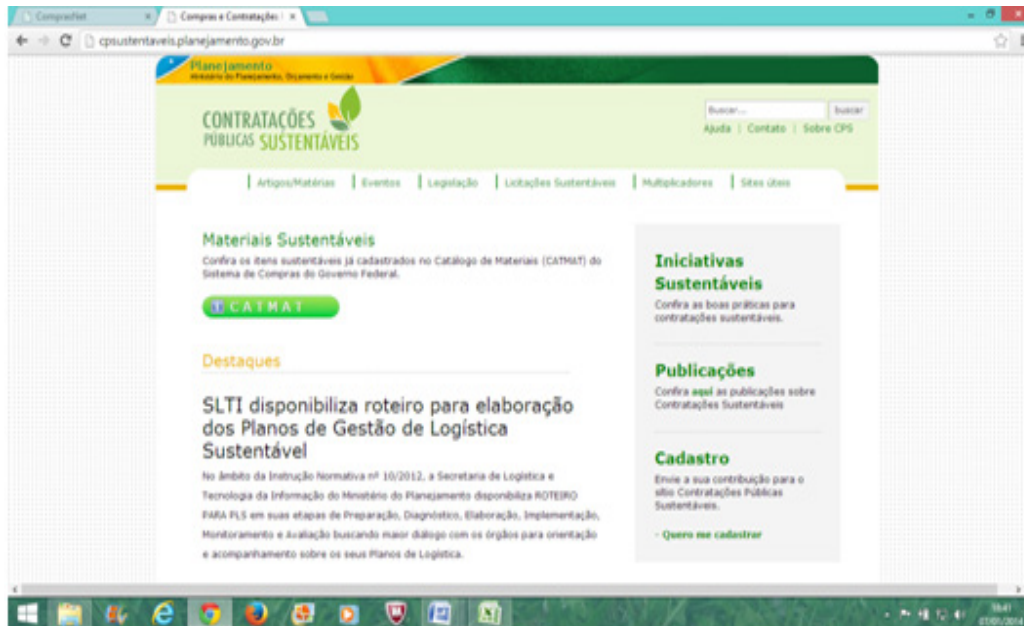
ComprasNet
Compras e Contratações
cpsustentaveis.planejamento.gov.br

Planejamento
Ministério do Planejamento, Orçamento e Gestão

CONTRATAÇÕES PÚBLICAS SUSTENTÁVEIS

Buscar... buscar
Ajuda | Contato | Sobre CPS

Artigos/Matérias | Eventos | Legislação | Licitações Sustentáveis | Multiplicadores | Sites úteis

Materiais Sustentáveis
Confira os itens sustentáveis já cadastrados no Catálogo de Materiais (CATMAT) do Sistema de Compras do Governo Federal.

CATMAT

Destaques

SLTI disponibiliza roteiro para elaboração dos Planos de Gestão de Logística Sustentável

No âmbito da Instrução Normativa nº 10/2012, a Secretaria de Logística e Tecnologia da Informação do Ministério do Planejamento disponibiliza ROTEIRO PARA PLS em suas etapas de Preparação, Diagnóstico, Elaboração, Implementação, Monitoramento e Avaliação buscando maior diálogo com os órgãos para orientação e acompanhamento sobre os seus Planos de Logística.

Iniciativas Sustentáveis
Confira as boas práticas para contratações sustentáveis.

Publicações
Confira aqui as publicações sobre Contratações Sustentáveis

Cadastro
Envie a sua contribuição para o sítio Contratações Públicas Sustentáveis.

- Quero me cadastrar

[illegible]